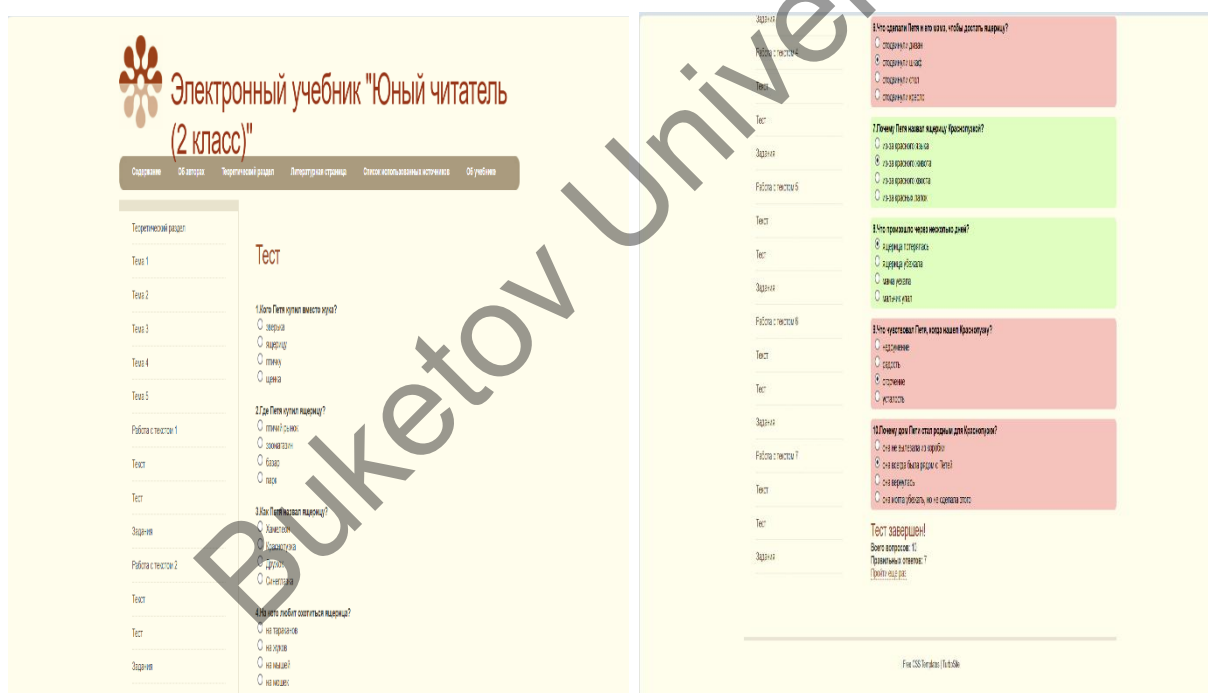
Электронный учебник "Юный читатель (2 класс)"

Содержание | Об авторах | Теоретический раздел | Литературная страница | Список использованных источников | Об учебнике

Теоретический раздел
Тема 1
Тема 2
Тема 3
Тема 4
Тема 5
Работа с текстом 1
Тест
Тест
Задания
Работа с текстом 2
Тест
Тест
Задания

Тест

1.Кого Петя купил вместо жука?
зверька
ящерицу
птичку
щенка

2.Где Петя купил ящерицу?
птичий рынок
зоомагазин
базар
парк

3.Как Петя назвал ящерицу?
Хамелеон
Краснопузка
Дружок
Синеглазка

4.На кого любит охотиться ящерица?
на тараканов
на жуков
на мышей
на мошек

Задания
Работа с текстом 4
Тест
Тест
Задания
Работа с текстом 5
Тест
Тест
Задания
Работа с текстом 6
Тест
Тест
Задания
Работа с текстом 7
Тест
Тест
Задания

6.Что сделали Петя и его мама, чтобы достать ящерицу?
сподвинули диван
сподвинули шкаф
сподвинули стол
сподвинули кресло

7.Почему Петя назвал ящерицу Краснопузкой?
из-за красного языка
из-за красного живота
из-за красного хвоста
из-за красных лапок

8.Что произошло через несколько дней?
ящерица потерялась
ящерица убежала
мама уехала
мальчик упал

9.Что чувствовал Петя, когда нашел Краснопузку?
недоумение
радость
отчаяние
усталость

10.Почему дом Пети стал родным для Краснопузки?
она не вылезала из коробки
она всегда была рядом с Петей
она вернулась
она могла убежать, но не сделала этого

Тест завершен!
Всего вопросов: 10
Правильных ответов: 7
Пройти еще раз

Free CSS Templates | TurboSite

Buketov Univer